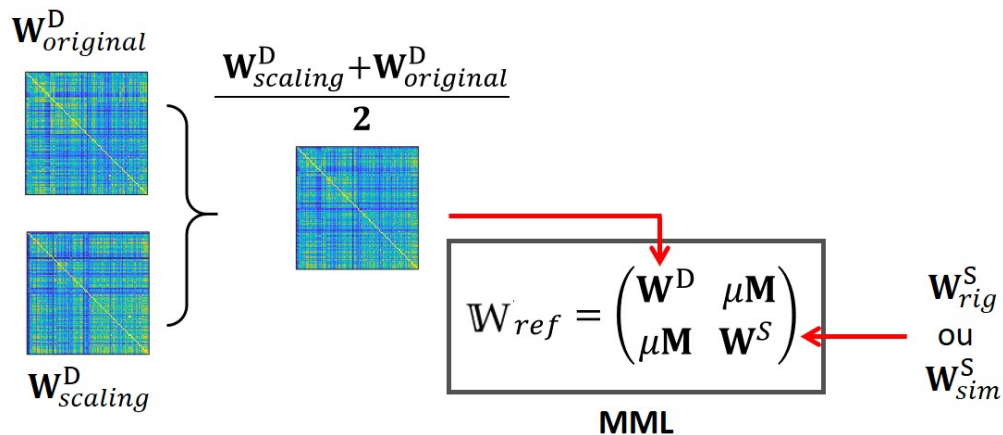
$\mathbf{W}_{original}^{D}$

$\frac{\mathbf{W}_{scaling}^{D}+\mathbf{W}_{original}^{D}}{2}$

$\mathbf{W}_{scaling}^{D}$

$\mathbb{W}_{ref} = \begin{pmatrix} \mathbf{W}^{D} & \mu\mathbf{M} \\ \mu\mathbf{M} & \mathbf{W}^{S} \end{pmatrix}$

MML

$\mathbf{W}_{rig}^{S}$
ou
$\mathbf{W}_{sim}^{S}$